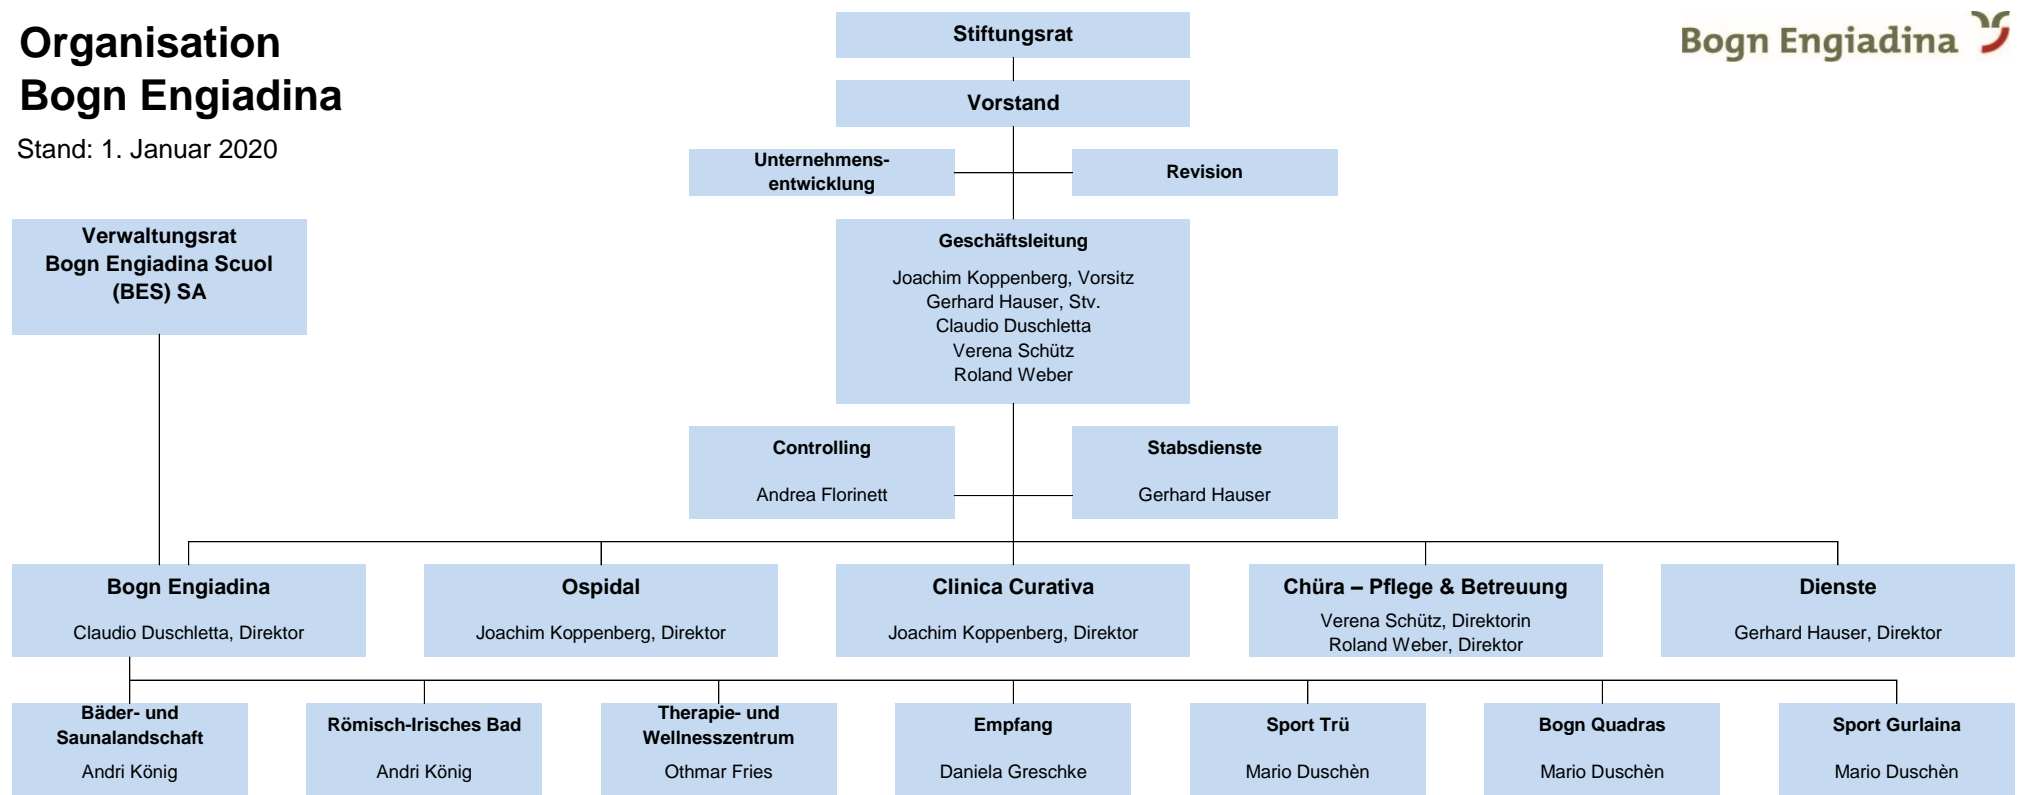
Organisation
Bogn Engiadina

Stand: 1. Januar 2020

Bogn Engiadina

Stiftungsrat

Vorstand

Unternehmensentwicklung

Revision

Verwaltungsrat
Bogn Engiadina Scuol
(BES) SA

Geschäftsleitung

Joachim Koppenberg, Vorsitz
Gerhard Hauser, Stv.
Claudio Duschletta
Verena Schütz
Roland Weber

Controlling

Andrea Florinett

Stabsdienste

Gerhard Hauser

Bogn Engiadina

Claudio Duschletta, Direktor

Ospidal

Joachim Koppenberg, Direktor

Clinica Curativa

Joachim Koppenberg, Direktor

Chüra – Pflege & Betreuung

Verena Schütz, Direktorin
Roland Weber, Direktor

Dienste

Gerhard Hauser, Direktor

Bäder- und Saunalandschaft

Andri König

Römisch-Irisches Bad

Andri König

Therapie- und Wellnesszentrum

Othmar Fries

Empfang

Daniela Greschke

Sport Trü

Mario Duschèn

Bogn Quadras

Mario Duschèn

Sport Gurlaina

Mario Duschèn